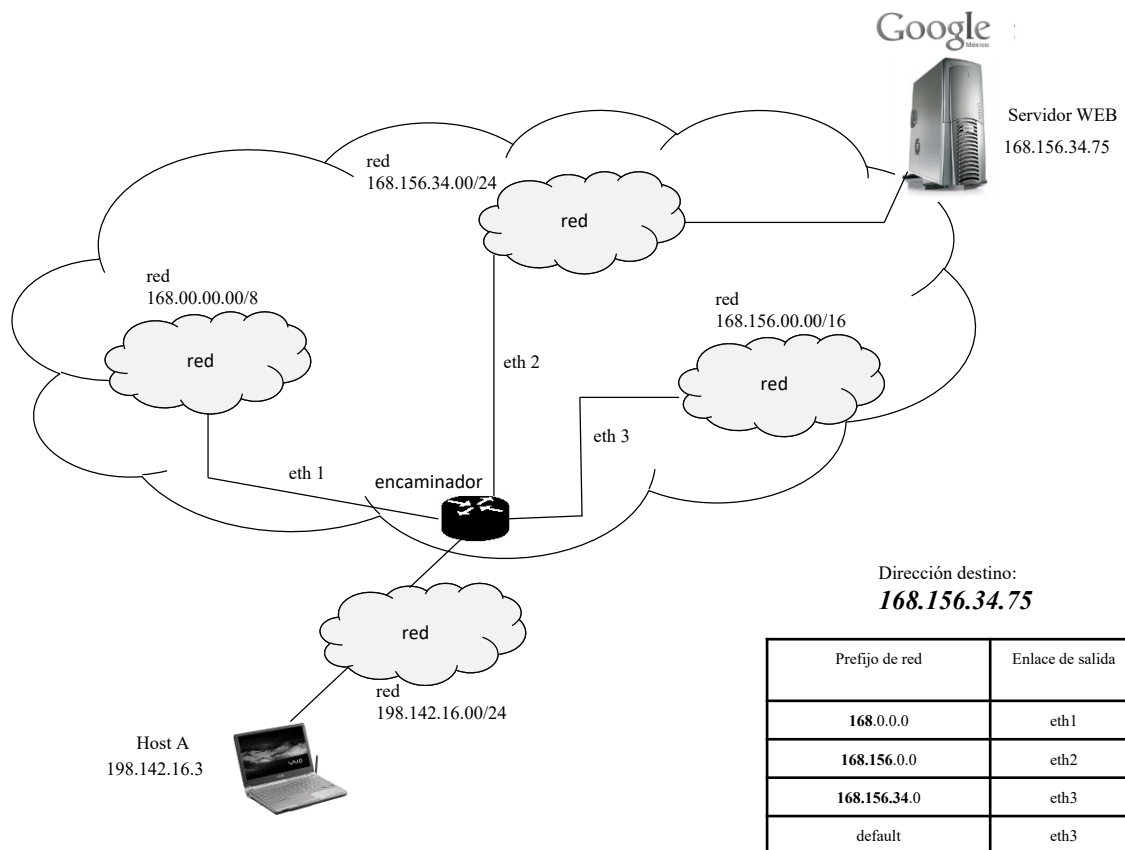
Google
México

Servidor WEB
168.156.34.75

red
168.156.34.00/24

red

red
168.00.00.00/8

red

eth 2

red
168.156.00.00/16

red

eth 3

eth 1

encaminador

red

red
198.142.16.00/24

Host A
198.142.16.3

VAIO

Dirección destino:
*168.156.34.75*

| Prefijo de red | Enlace de salida |
|---|---|
| **168**.0.0.0 | eth1 |
| **168.156**.0.0 | eth2 |
| **168.156.34**.0 | eth3 |
| default | eth3 |